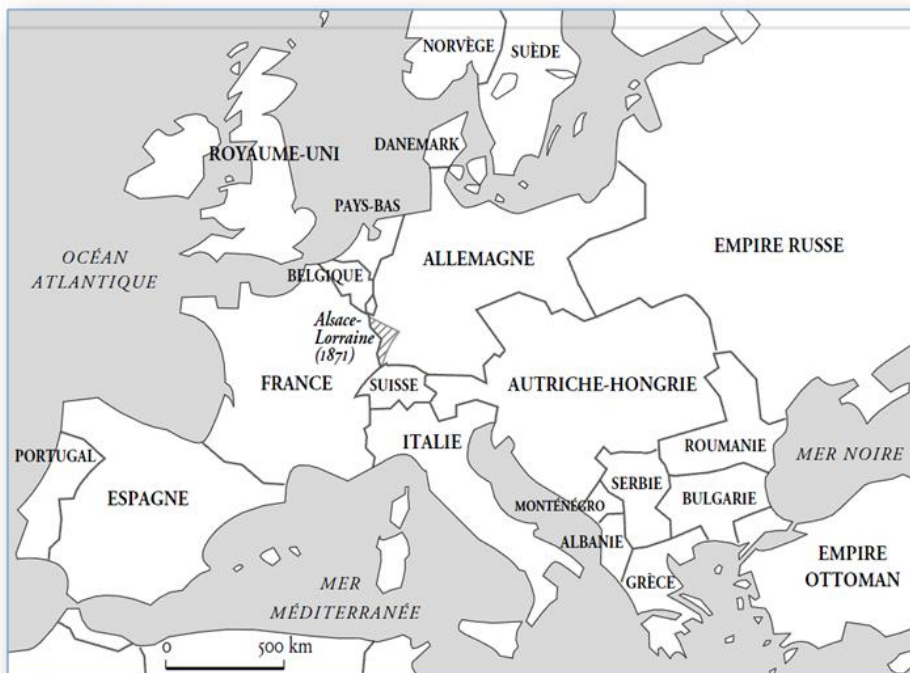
NORVÈGE
SUÈDE
ROYAUME-UNI
DANEMARK
PAYS-BAS
OCÉAN ATLANTIQUE
ALLEMAGNE
EMPIRE RUSSE
BELGIQUE
Alsace-Lorraine (1871)
FRANCE
SUISSE
AUTRICHE-HONGRIE
ITALIE
ROUMANIE
MER NOIRE
PORTUGAL
ESPAGNE
SERBIE
BULGARIE
MONTÉNÉGRO
ALBANIE
EMPIRE OTTOMAN
GRÈCE
MER MÉDITERRANÉE
0
500 km